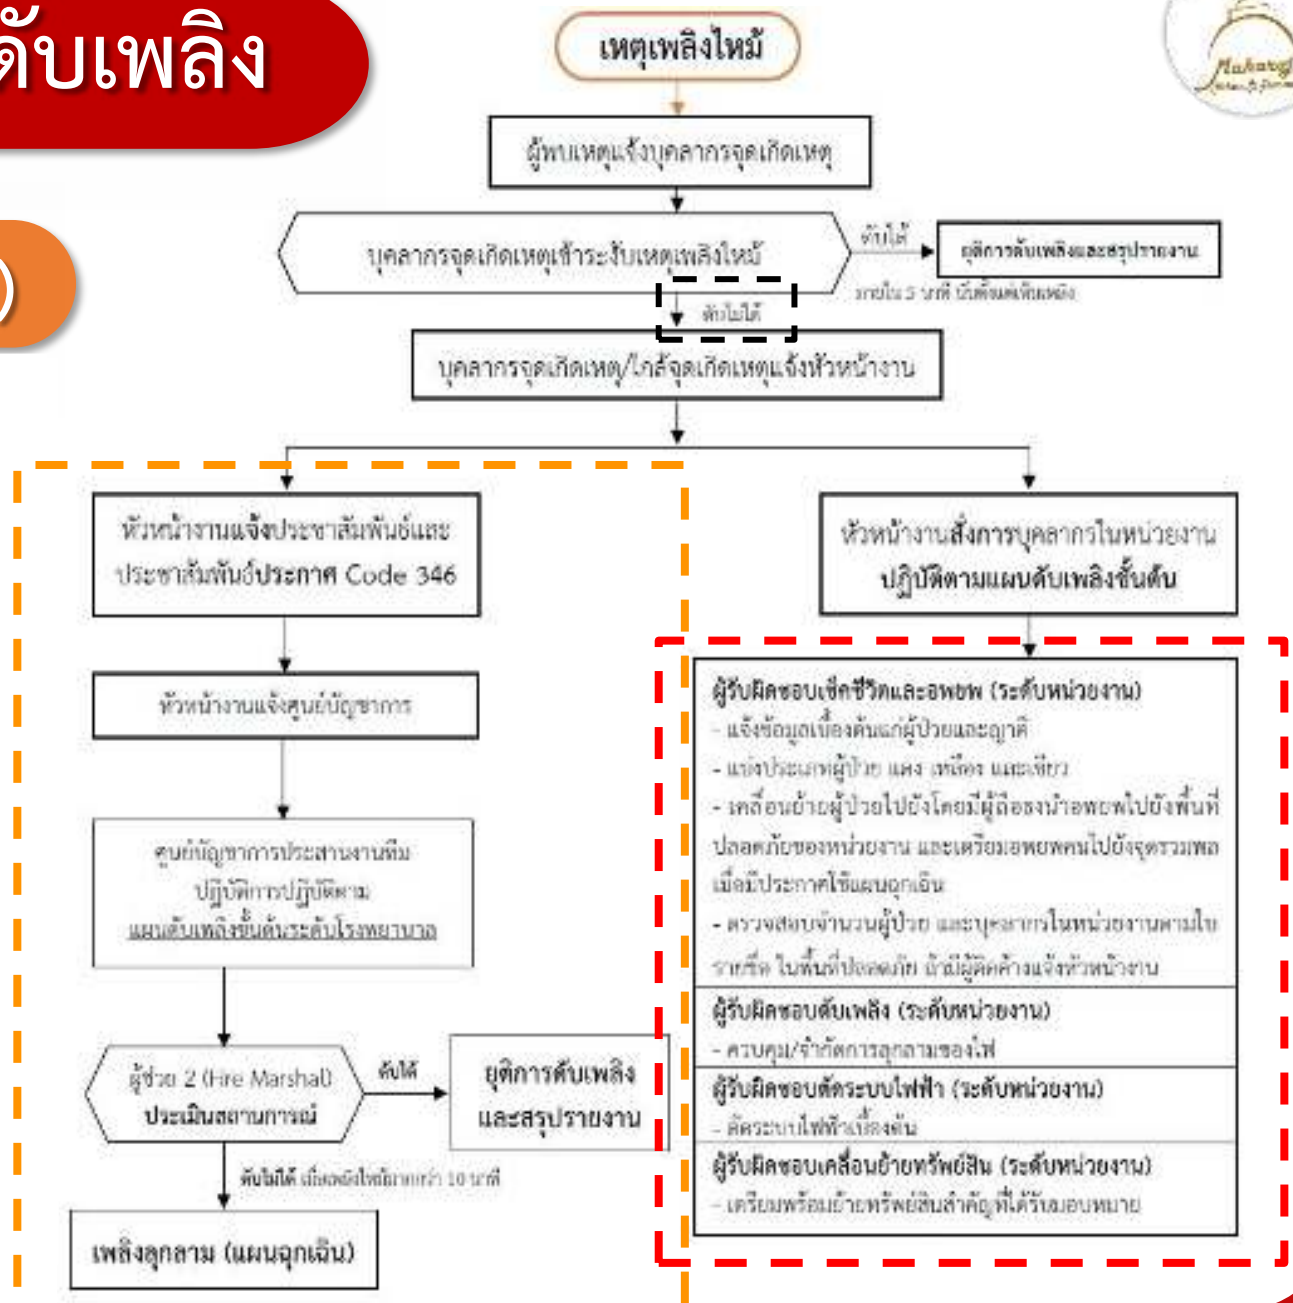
ดับเพลิง

)

เหตุเพลิงไหม้

ผู้พบเหตุแจ้งบุคลากรจุดเกิดเหตุ

บุคลากรจุดเกิดเหตุเข้าระงับเหตุเพลิงไหม้

ดับได้

ยุติการดับเพลิงและสรุปรายงาน

ภายใน 5 นาที นับตั้งแต่เกิดเพลิง

ดับไม่ได้

บุคลากรจุดเกิดเหตุ/ใกล้จุดเกิดเหตุแจ้งหัวหน้างาน

หัวหน้างานแจ้งประชาสัมพันธ์และประชาสัมพันธ์ประกาศ Code 346

หัวหน้างานแจ้งศูนย์บัญชาการ

ศูนย์บัญชาการประสานงานทีมปฏิบัติการปฏิบัติตาม แผนดับเพลิงขั้นต้นระดับโรงพยาบาล

ผู้ช่วย 2 (Fire Marshal) ประเมินสถานการณ์

ดับได้

ยุติการดับเพลิงและสรุปรายงาน

ดับไม่ได้ เมื่อเพลิงไหม้นานเกิน 10 นาที

เพลิงลุกลาม (แผนฉุกเฉิน)

หัวหน้างานสั่งการบุคลากรในหน่วยงานปฏิบัติตามแผนดับเพลิงขั้นต้น

ผู้รับผิดชอบเช็คชีวิตและอพยพ (ระดับหน่วยงาน)
- แจ้งข้อมูลเบื้องต้นแก่ผู้ป่วยและญาติ
- แบ่งประเภทผู้ป่วย แดง เหลือง และเขียว
- เคลื่อนย้ายผู้ป่วยไปยังโดยมีผู้ถือธงนำอพยพไปยังพื้นที่ปลอดภัยของหน่วยงาน และเตรียมอพยพคนไปยังจุดรวมพลเมื่อมีประกาศใช้แผนฉุกเฉิน
- ตรวจสอบจำนวนผู้ป่วย และบุคลากรในหน่วยงานตามใบรายชื่อ ในพื้นที่ปลอดภัย ถ้ามีผู้ตกค้างแจ้งหัวหน้างาน

ผู้รับผิดชอบดับเพลิง (ระดับหน่วยงาน)
- ควบคุม/จำกัดการลุกลามของไฟ

ผู้รับผิดชอบตัดระบบไฟฟ้า (ระดับหน่วยงาน)
- ตัดระบบไฟฟ้าเบื้องต้น

ผู้รับผิดชอบเคลื่อนย้ายทรัพย์สิน (ระดับหน่วยงาน)
- เตรียมพร้อมย้ายทรัพย์สินสำคัญที่ได้รับมอบหมาย